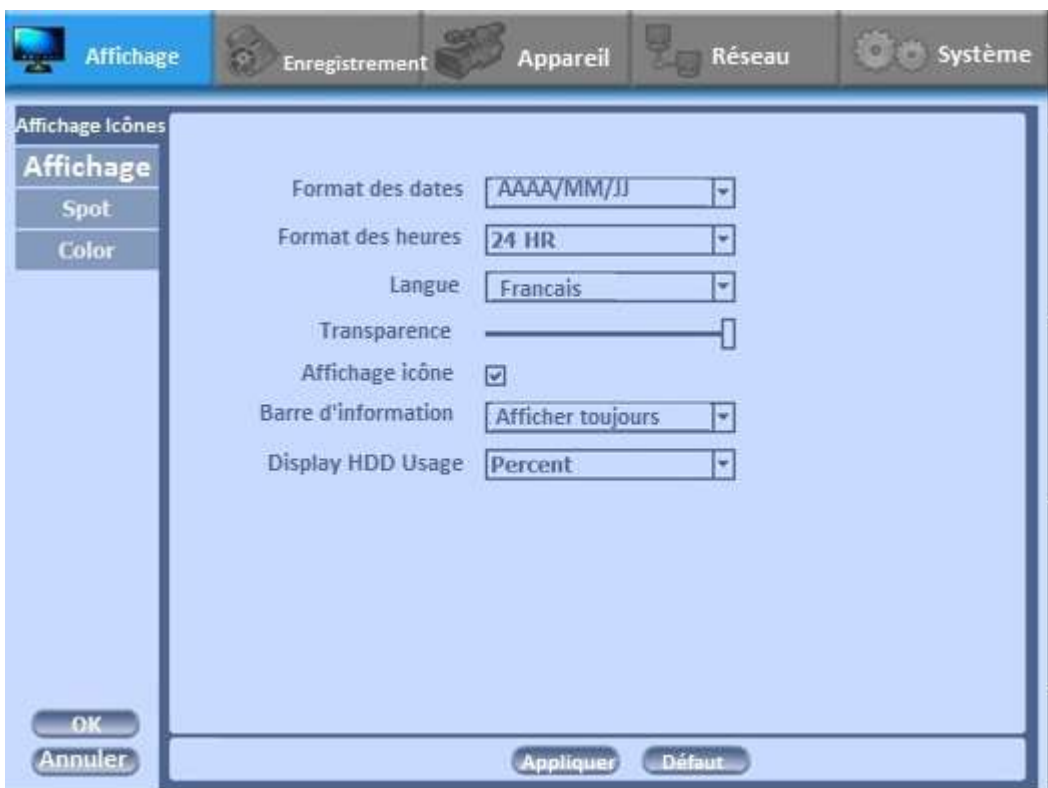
Affichage
Enregistrement
Appareil
Réseau
Système

Affichage Icônes
Affichage
Spot
Color

Format des dates AAAA/MM/JJ
Format des heures 24 HR
Langue Francais
Transparence
Affichage icône
Barre d'information Afficher toujours
Display HDD Usage Percent

OK
Annuler
Appliquer
Défaut